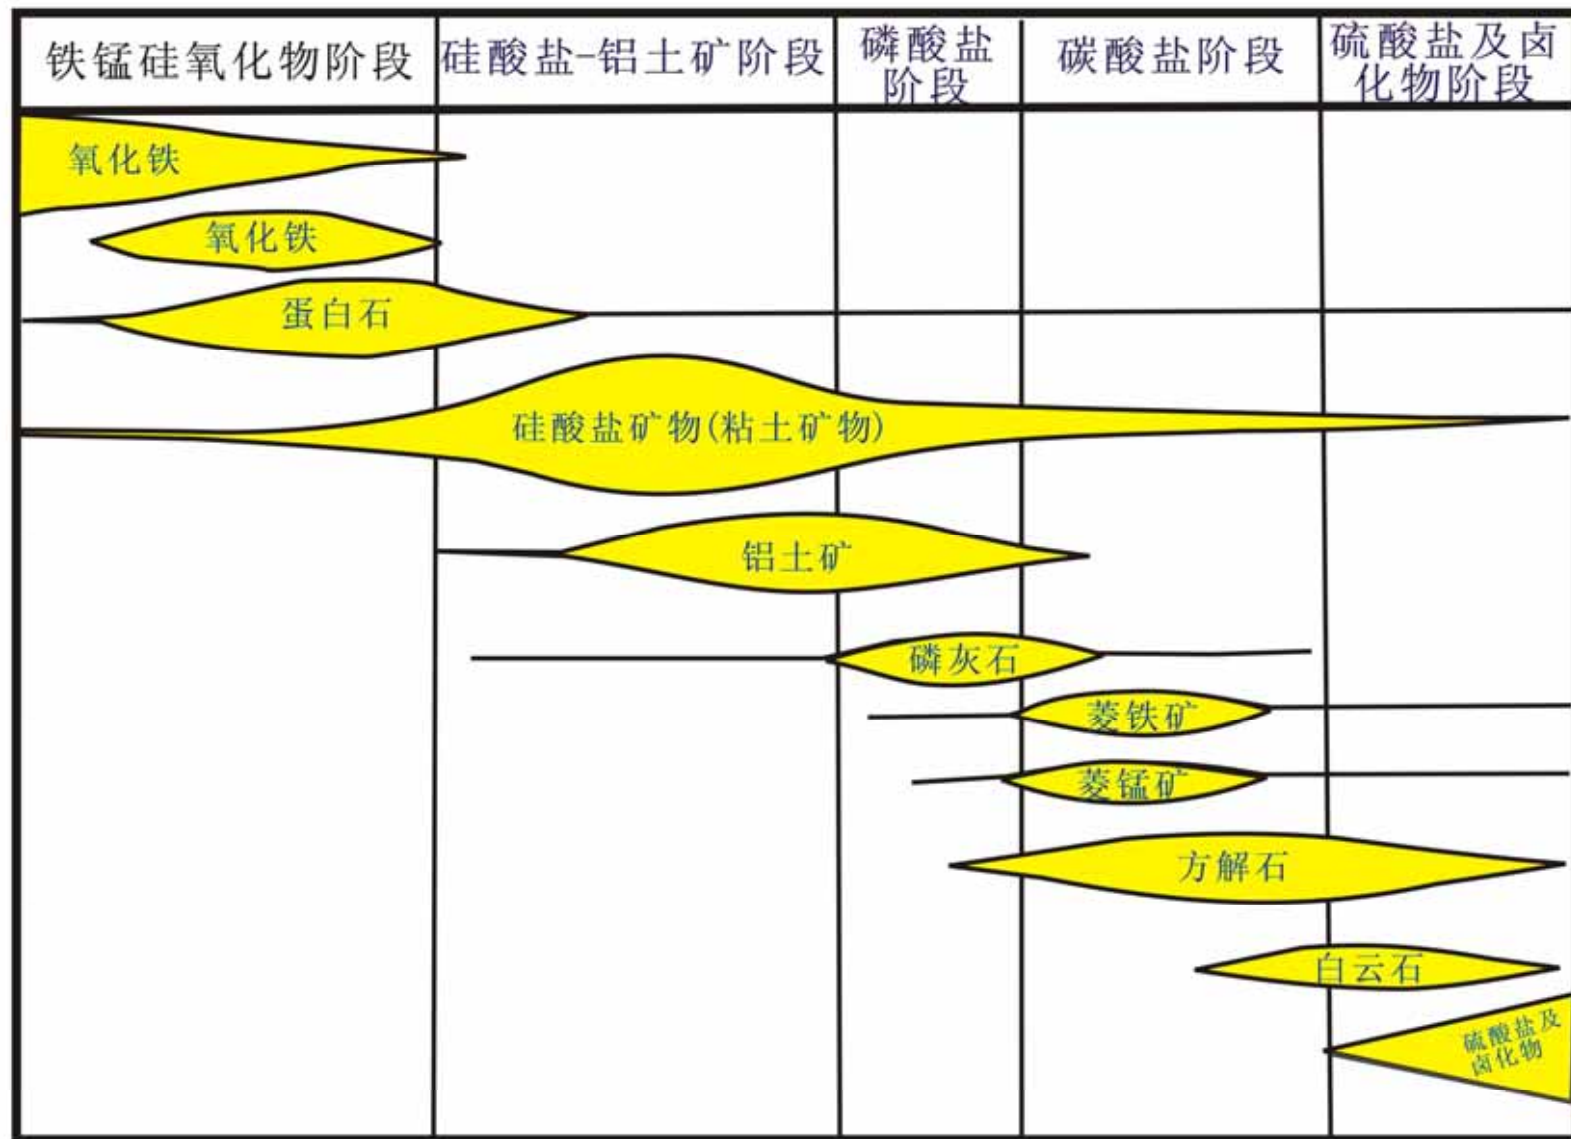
| 铁锰硅氧化物阶段 | 硅酸盐-铝土矿阶段 | 磷酸盐阶段 | 碳酸盐阶段 | 硫酸盐及卤化物阶段 |
|---|---|---|---|---|

氧化铁

氧化铁

蛋白石

硅酸盐矿物(粘土矿物)

铝土矿

磷灰石

菱铁矿

菱锰矿

方解石

白云石

硫酸盐及卤化物